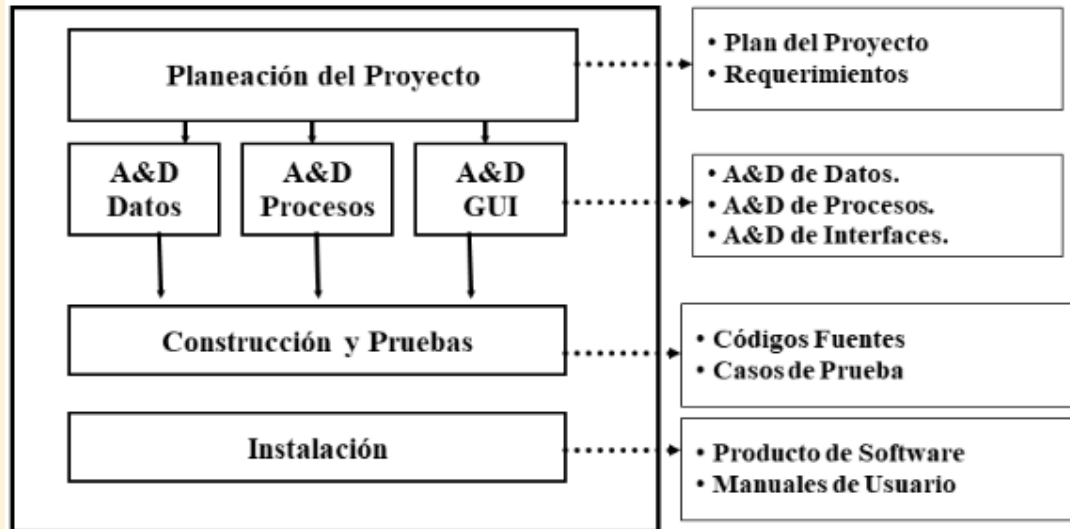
Planeación del Proyecto

A&D Datos

A&D Procesos

A&D GUI

Construcción y Pruebas

Instalación

• Plan del Proyecto
• Requerimientos

• A&D de Datos.
• A&D de Procesos.
• A&D de Interfaces.

• Códigos Fuentes
• Casos de Prueba

• Producto de Software
• Manuales de Usuario